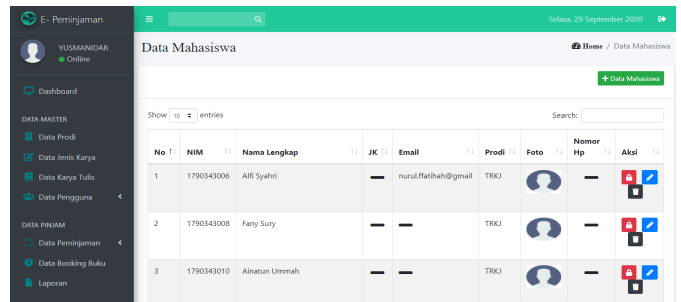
E- Peminjaman

YUSMANIDAR
Online

Dashboard

DATA MASTER
Data Prodi
Data Jenis Karya
Data Karya Tulis
Data Pengguna

DATA PINJAM
Data Peminjaman
Data Booking Buku
Laporan

Selasa, 29 September 2020

Data Mahasiswa

Home / Data Mahasiswa

+ Data Mahasiswa

Show 10 entries

Search:

| No | NIM | Nama Lengkap | JK | Email | Prodi | Foto | Nomor Hp | Aksi |
|---|---|---|---|---|---|---|---|---|
| 1 | 1790343006 | Alfi Syahri | — | nurul.ffatihah@gmail | TRKJ | | — | |
| 2 | 1790343008 | Fany Sury | — | — | TRKJ | | — | |
| 3 | 1790343010 | Ainatun Ummah | — | — | TRKJ | | — | |